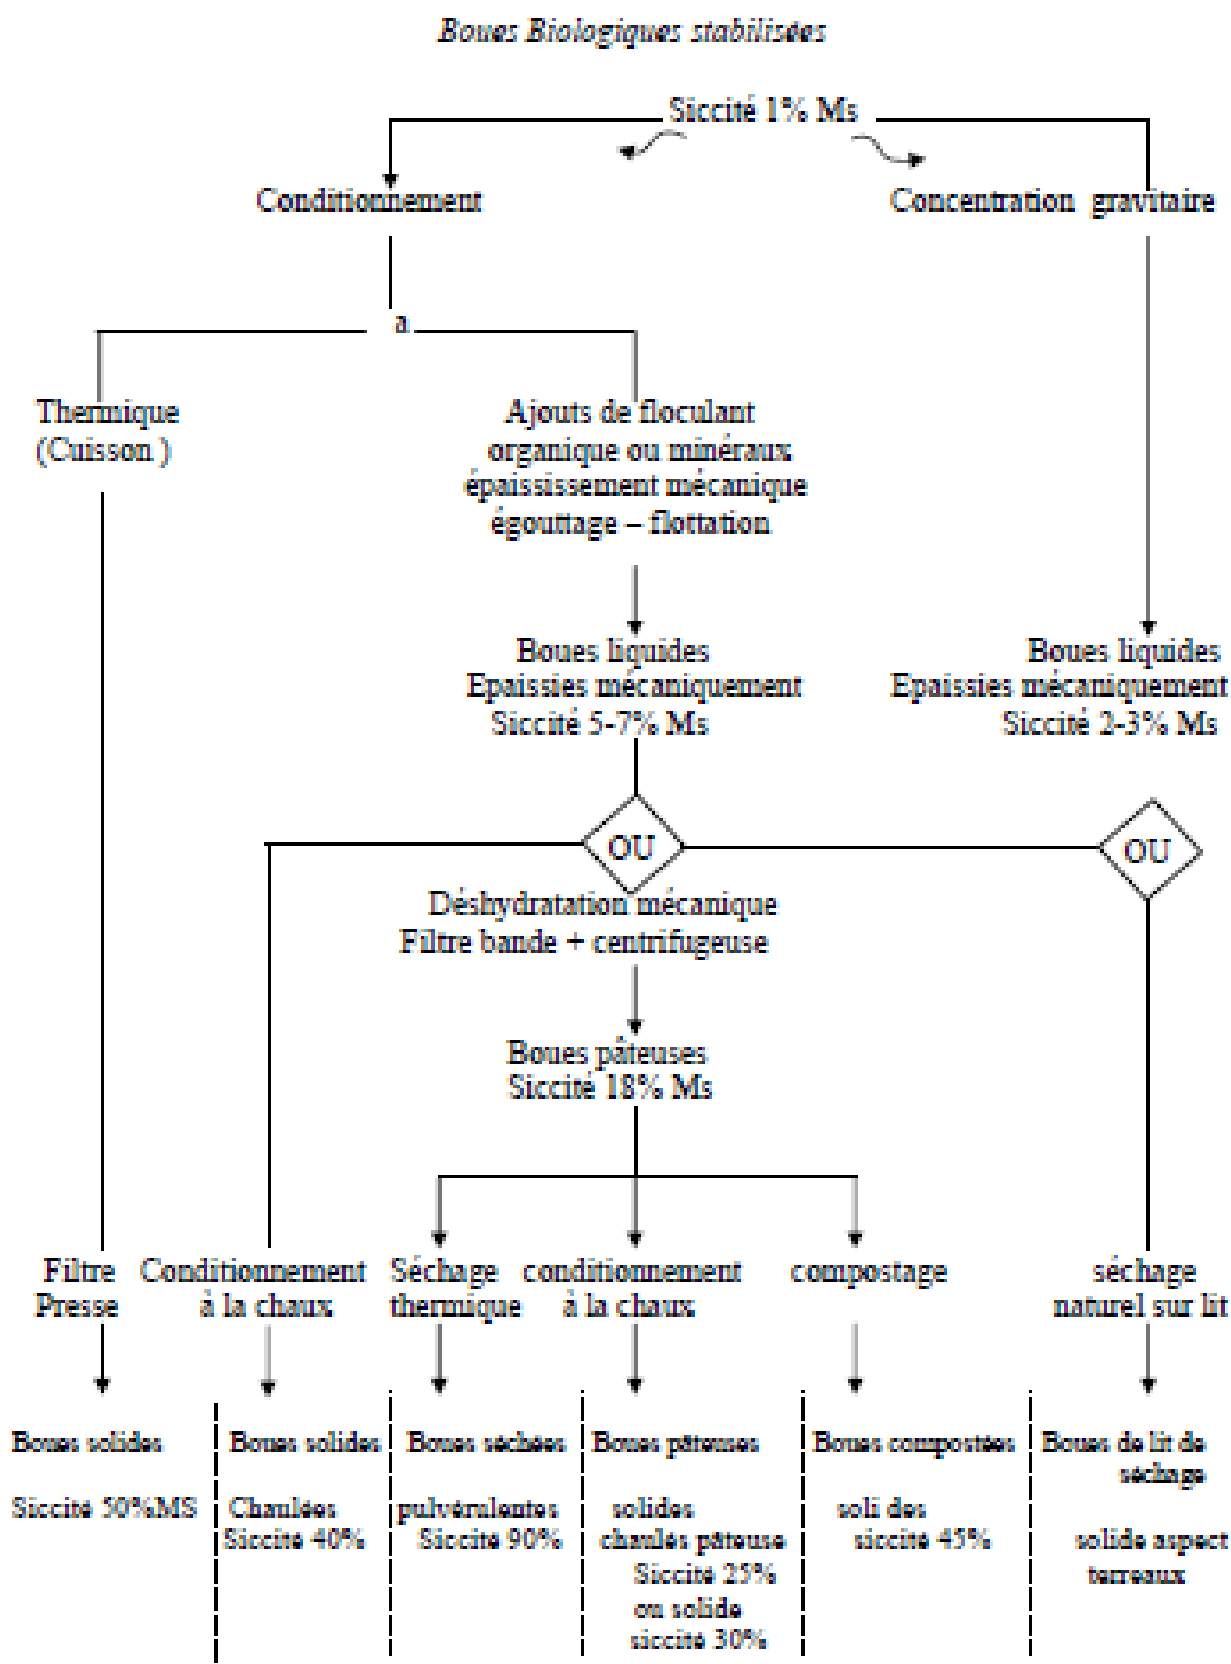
Boues Biologiques stabilisées

Siccité 1% Ms

Conditionnement

Concentration gravitaire

a

Thermique (Cuisson )

Ajouts de floculant organique ou minéraux épaississement mécanique égouttage – flottation

Boues liquides Epaissies mécaniquement Siccité 5-7% Ms

Boues liquides Epaissies mécaniquement Siccité 2-3% Ms

OU

OU

Déshydratation mécanique Filtre bande + centrifugeuse

Boues pâteuses Siccité 18% Ms

Filtre Presse

Conditionnement à la chaux

Séchage thermique

conditionnement à la chaux

compostage

séchage naturel sur lit

Boues solides

Siccité 50%MS

Boues solides

Chaulées Siccité 40%

Boues séchées

pulvérulentes Siccité 90%

Boues pâteuses

solides chaulés pâteuse Siccité 25% ou solide siccité 30%

Boues compostées

soli des siccité 45%

Boues de lit de séchage

solide aspect terreaux